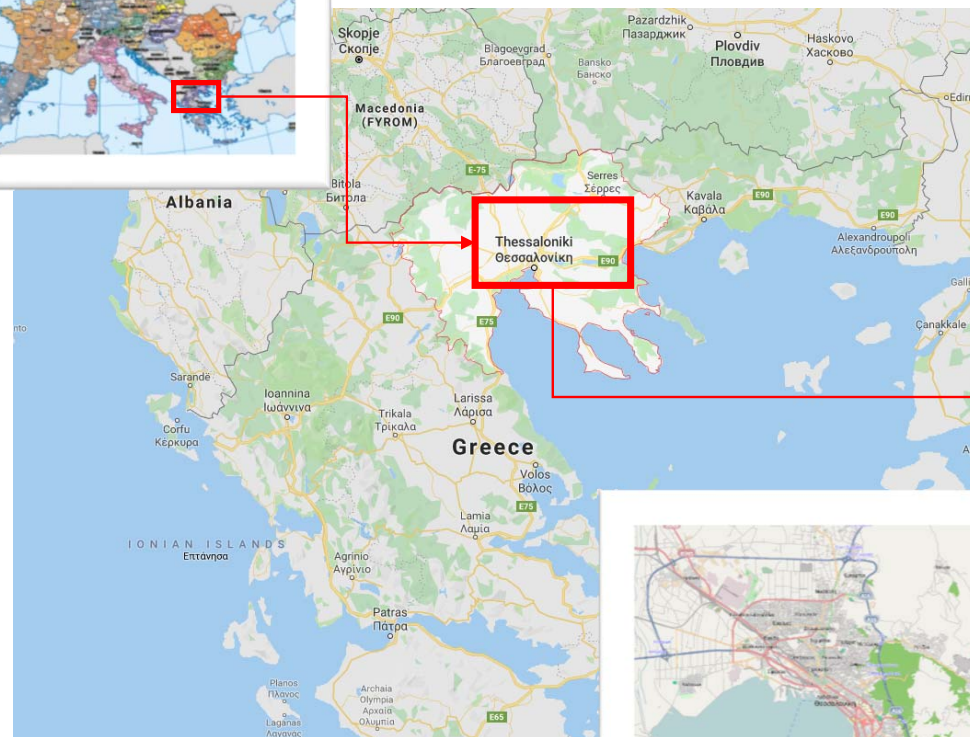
Pazardzhik
Пазарджик
Plovdiv
Пловдив
Haskovo
Хасково
Skopje
Скопје
Blagoevgrad
Благоевград
Bansko
Банско
Edirn
Macedonia
(FYROM)
E-75
Serres
Σέρρες
Kavala
Καβάλα
E90
Bitola
Битола
Albania
Thessaloniki
Θεσσαλονίκη
E90
E90
Alexandroupoli
Αλεξανδρούπολη
Galli
E90
E75
Çanakkale
Sarandë
Ioannina
Ιωάννινα
Larissa
Λάρισα
Trikala
Τρίκαλα
Corfu
Κέρκυρα
Greece
Volos
Βόλος
E75
Λαμία
IONIAN ISLANDS
Επτάνησα
Agrinio
Αγρίνιο
Patras
Πάτρα
Planos
Πλάνος
Archaia
Olympia
Αρχαία
Ολυμπία
Laganas
Λαγανάς
E65
Θεσσαλονίκη